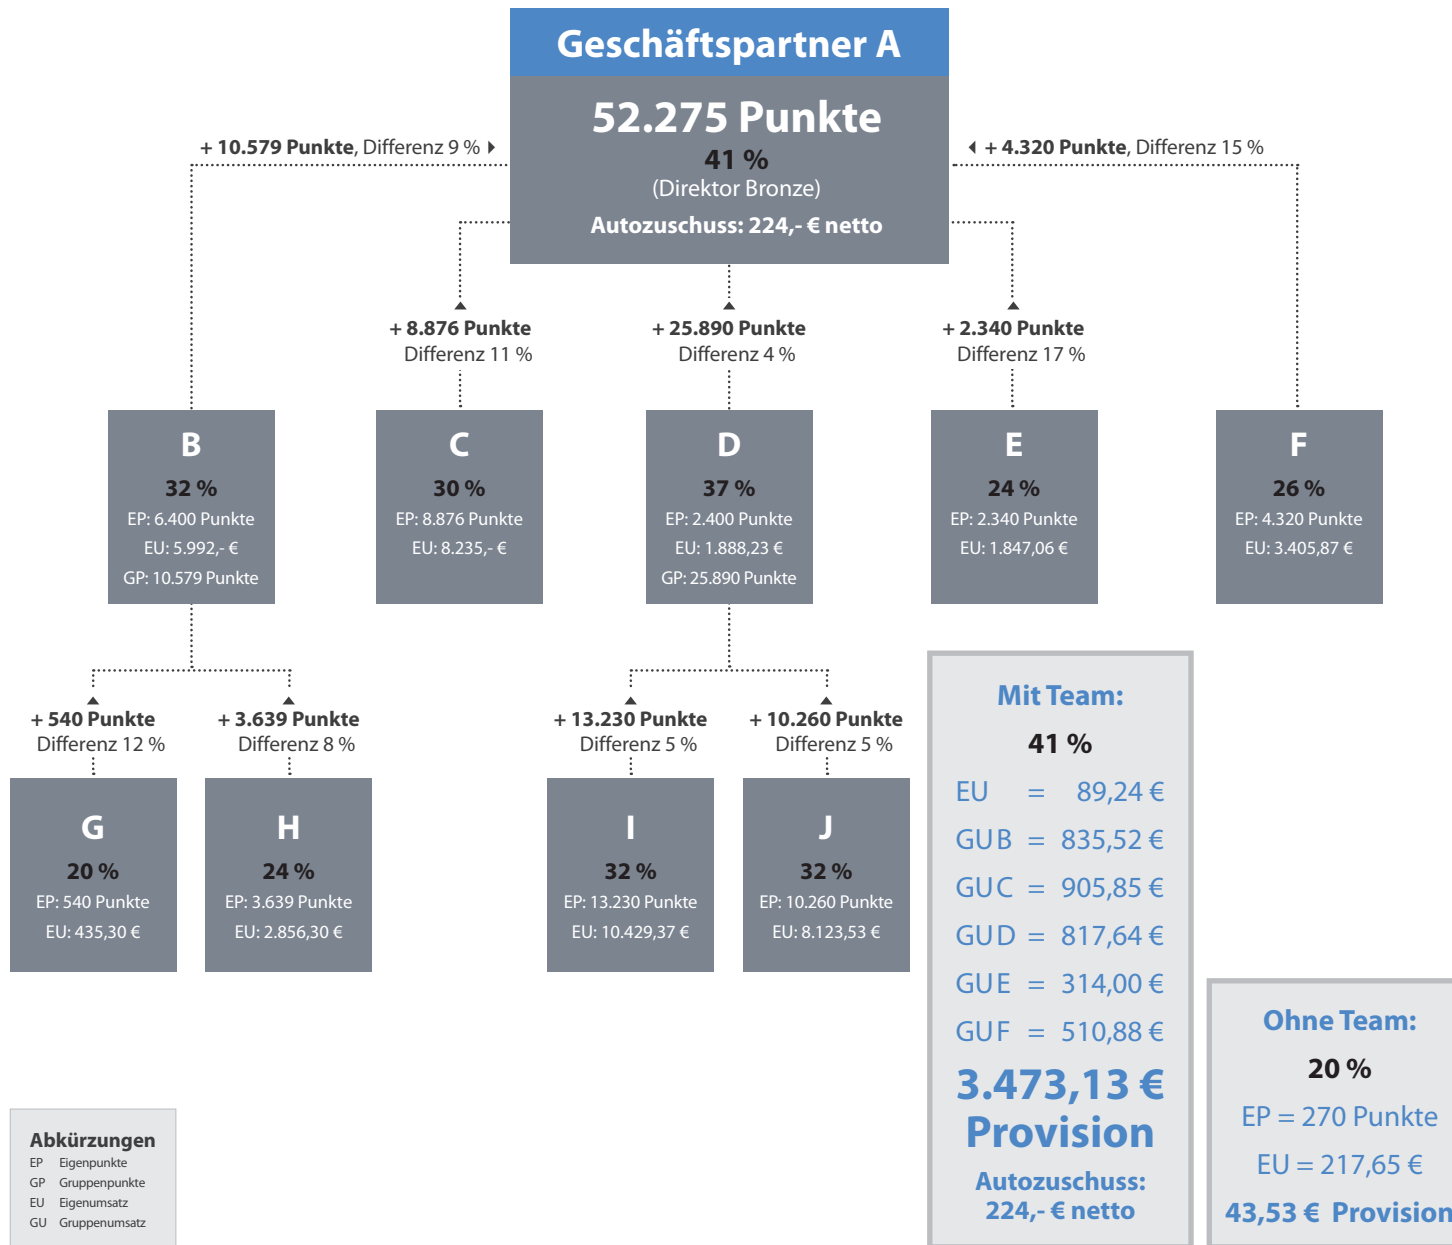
Geschäftspartner A

52.275 Punkte
41 %
(Direktor Bronze)
Autozuschuss: 224,- € netto

+ 10.579 Punkte, Differenz 9 %

+ 4.320 Punkte, Differenz 15 %

+ 8.876 Punkte
Differenz 11 %

+ 25.890 Punkte
Differenz 4 %

+ 2.340 Punkte
Differenz 17 %

B
32 %
EP: 6.400 Punkte
EU: 5.992,- €
GP: 10.579 Punkte

C
30 %
EP: 8.876 Punkte
EU: 8.235,- €

D
37 %
EP: 2.400 Punkte
EU: 1.888,23 €
GP: 25.890 Punkte

E
24 %
EP: 2.340 Punkte
EU: 1.847,06 €

F
26 %
EP: 4.320 Punkte
EU: 3.405,87 €

+ 540 Punkte
Differenz 12 %

+ 3.639 Punkte
Differenz 8 %

+ 13.230 Punkte
Differenz 5 %

+ 10.260 Punkte
Differenz 5 %

G
20 %
EP: 540 Punkte
EU: 435,30 €

H
24 %
EP: 3.639 Punkte
EU: 2.856,30 €

I
32 %
EP: 13.230 Punkte
EU: 10.429,37 €

J
32 %
EP: 10.260 Punkte
EU: 8.123,53 €

Mit Team:
41 %
EU = 89,24 €
GUB = 835,52 €
GUC = 905,85 €
GUD = 817,64 €
GUE = 314,00 €
GUF = 510,88 €
3.473,13 €
Provision
Autozuschuss:
224,- € netto

Ohne Team:
20 %
EP = 270 Punkte
EU = 217,65 €
43,53 € Provision

Abkürzungen
EP Eigenpunkte
GP Gruppenpunkte
EU Eigenumsatz
GU Gruppenumsatz